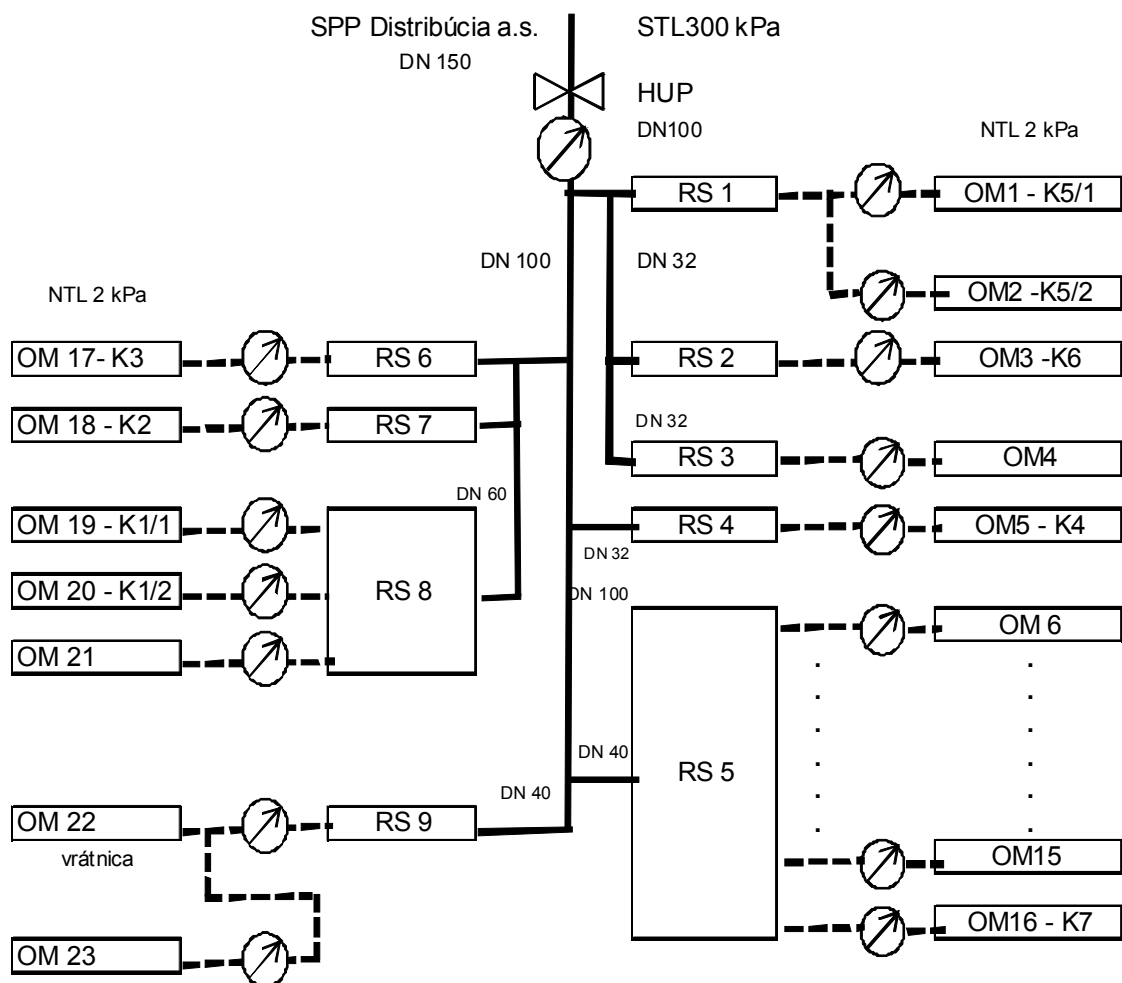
SPP Distribúcia a.s.
DN 150
STL300 kPa
HUP
DN100
NTL 2 kPa
RS 1
OM1 - K5/1
DN 100
DN 32
OM2 -K5/2
NTL 2 kPa
OM 17- K3
RS 6
RS 2
OM3 -K6
OM 18 - K2
RS 7
DN 32
RS 3
OM4
DN 60
OM 19 - K1/1
RS 4
OM5 - K4
DN 32
OM 20 - K1/2
RS 8
DN 100
OM 21
OM 6
DN 40
RS 5
DN 40
OM 22
RS 9
vrátnica
OM15
OM16 - K7
OM 23